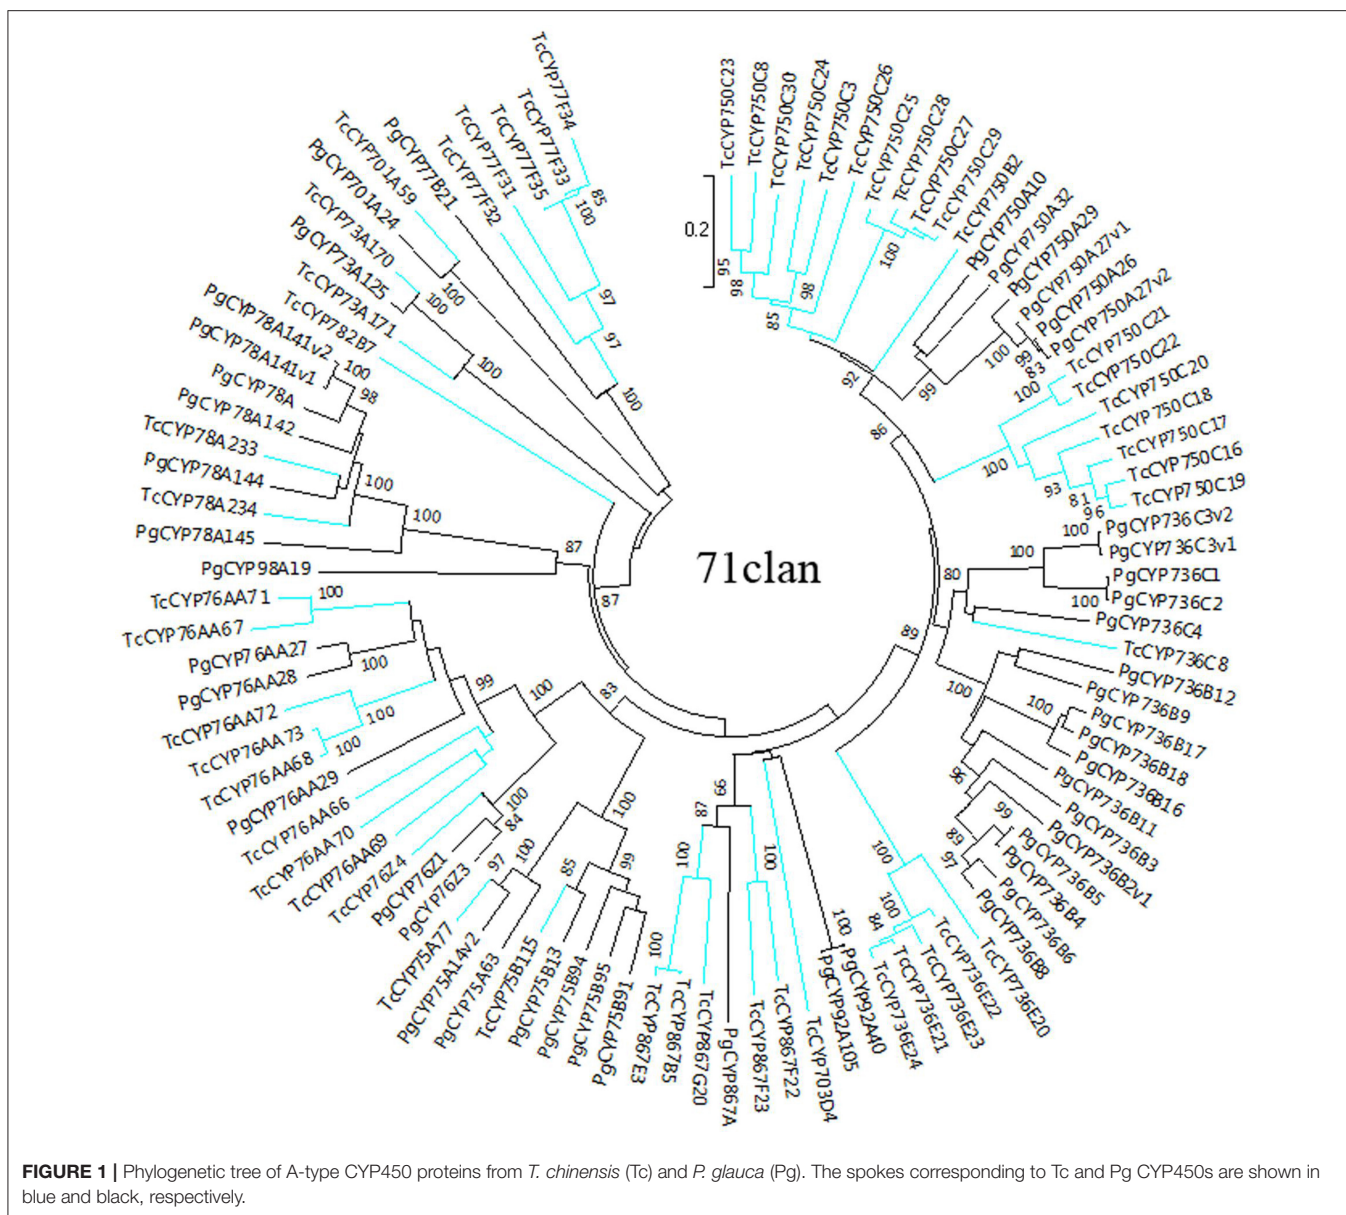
71clan

0.2

TcCYP750C23
TcCYP750C8
TcCYP750C30
TcCYP750C24
TcCYP750C3
TcCYP750C26
TcCYP750C25
TcCYP750C28
TcCYP750C27
TcCYP750C29
TcCYP750B2
PgCYP750A10
PgCYP750A32
PgCYP750A29
PgCYP750A27v1
PgCYP750A26
PgCYP750A27v2
TcCYP750C21
TcCYP750C22
TcCYP750C20
TcCYP750C18
TcCYP750C17
TcCYP750C16
TcCYP750C19
PgCYP736C3v2
PgCYP736C3v1
PgCYP736C1
PgCYP736C2
PgCYP736C4
TcCYP736C8
PgCYP736B12
PgCYP736B9
PgCYP736B17
PgCYP736B18
PgCYP736B16
PgCYP736B11
PgCYP736B3
PgCYP736B2v1
PgCYP736B5
PgCYP736B4
PgCYP736B6
PgCYP736B8
TcCYP736E20
TcCYP736E22
TcCYP736E23
TcCYP736E21
TcCYP736E24
PgCYP92A40
PgCYP92A105
TcCYP703D4
TcCYP867F22
TcCYP867F23
PgCYP867A
TcCYP867G20
TcCYP867B5
TcCYP867E3
PgCYP75B91
PgCYP75B95
PgCYP75B94
PgCYP75B13
TcCYP75B115
PgCYP75A63
PgCYP75A14v2
TcCYP75A77
PgCYP76Z3
PgCYP76Z1
TcCYP76Z4
TcCYP76AA69
TcCYP76AA70
TcCYP76AA66
PgCYP76AA29
TcCYP76AA68
TcCYP76AA73
TcCYP76AA72
PgCYP76AA28
PgCYP76AA27
TcCYP76AA67
TcCYP76AA71
PgCYP98A19
PgCYP78A145
TcCYP78A234
PgCYP78A144
TcCYP78A233
PgCYP78A142
PgCYP78A
PgCYP78A141v1
PgCYP78A141v2
TcCYP782B7
TcCYP73A171
PgCYP73A125
TcCYP73A170
PgCYP701A24
TcCYP701A59
PgCYP77B21
TcCYP77F32
TcCYP77F31
TcCYP77F35
TcCYP77F33
TcCYP77F34

85 100 97 97 100 100 100 100 98 100 100 87 87 95 98 98 85 100 92 99 100 99 83 100 86 100 93 81 96 100 80 100 100 89 100 100 96 99 89 97 100 100 84 100 100 100 87 99 100 99 100 85 100 97 100 84 100 99 100 100 100 83 100 100

FIGURE 1 | Phylogenetic tree of A-type CYP450 proteins from T. chinensis (Tc) and P. glauca (Pg). The spokes corresponding to Tc and Pg CYP450s are shown in blue and black, respectively.